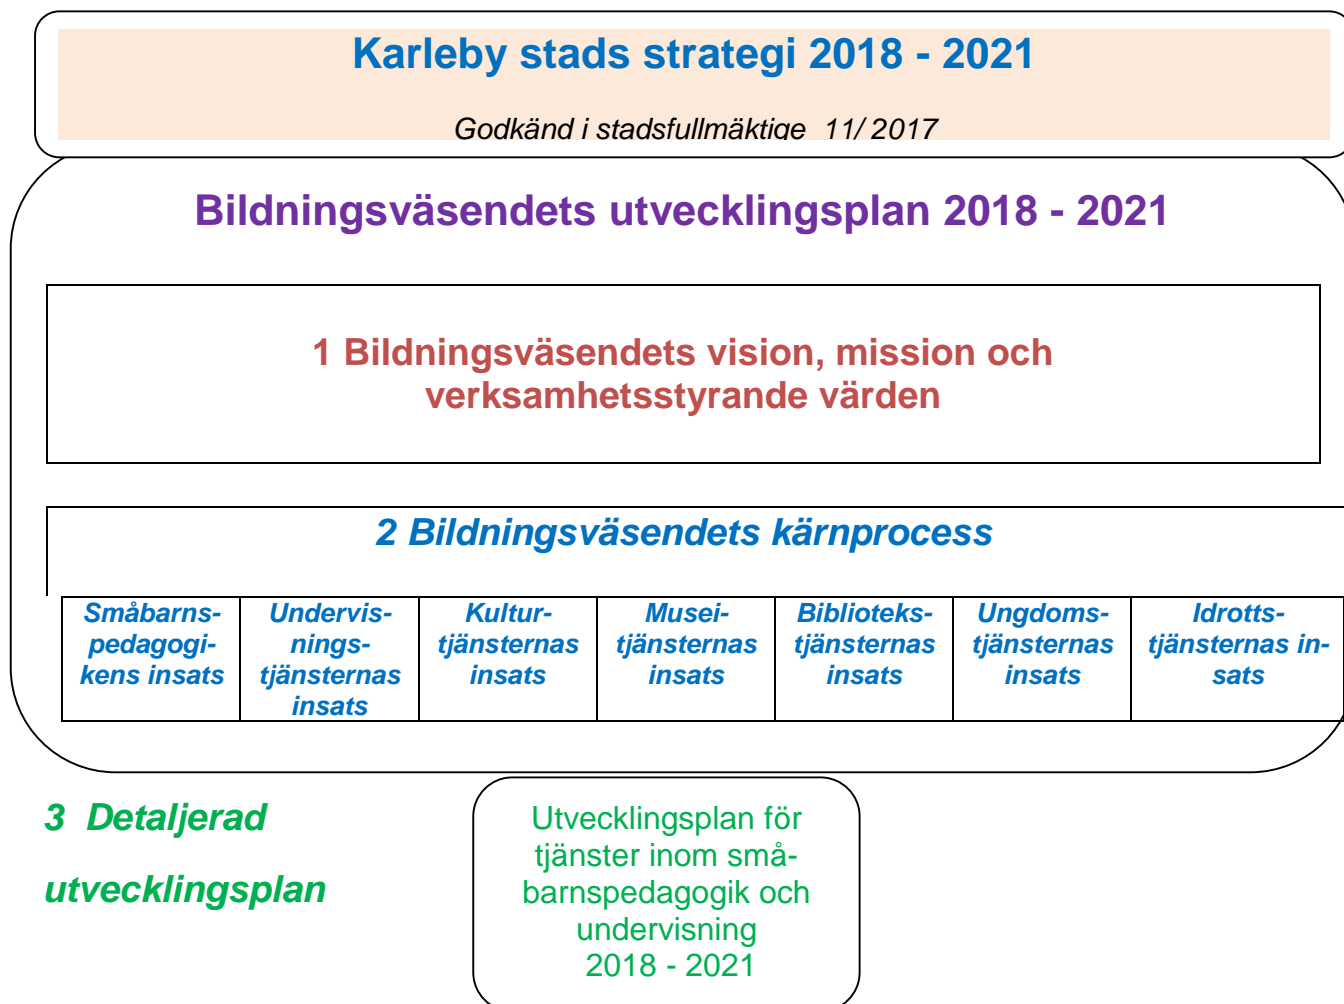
Karleby stads strategi 2018 - 2021

Godkänd i stadsfullmäktige 11/ 2017

Bildningsväsendets utvecklingsplan 2018 - 2021

1 Bildningsväsendets vision, mission och verksamhetsstyrande värden

2 Bildningsväsendets kärnprocess

| Småbarns-pedagogi-kens insats | Undervis-nings-tjänsternas insats | Kultur-tjänsternas insats | Musei-tjänsternas insats | Biblioteks-tjänsternas insats | Ungdoms-tjänsternas insats | Idrotts-tjänsternas in-sats |
|---|---|---|---|---|---|---|

3 Detaljerad utvecklingsplan

Utvecklingsplan för tjänster inom små-barnspedagogik och undervisning 2018 - 2021